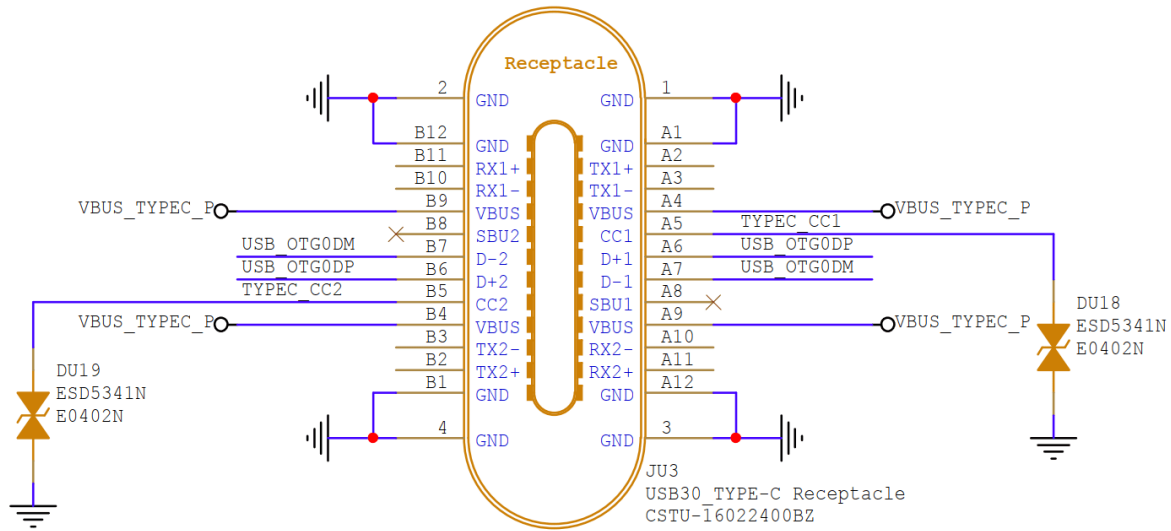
Receptacle

2 GND
B12 GND
B11 RX1+
B10 RX1-
VBUS_TYPEC_P B9 VBUS
B8 SBU2
USB_OTG0DM B7 D-2
USB_OTG0DP B6 D+2
TYPEC_CC2 B5 CC2
VBUS_TYPEC_P B4 VBUS
B3 TX2-
B2 TX2+
B1 GND
4 GND

GND 1
GND A1
TX1+ A2
TX1- A3
VBUS A4 VBUS_TYPEC_P
CC1 A5 TYPEC_CC1
D+1 A6 USB_OTG0DP
D-1 A7 USB_OTG0DM
SBU1 A8
VBUS A9 VBUS_TYPEC_P
RX2- A10
RX2+ A11
GND A12
GND 3

DU19
ESD5341N
E0402N

DU18
ESD5341N
E0402N

JU3
USB30_TYPE-C Receptacle
CSTU-16022400BZ